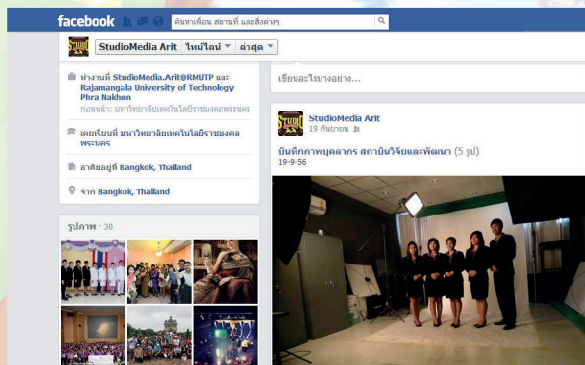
facebook

ค้นหาเพื่อน สถานที่ และสิ่งต่างๆ

StudioMedia Arit | ไทม์ไลน์ ▾ | ล่าสุด ▾

ทำงานที่ StudioMedia.Arit@RMUTP และ Rajamangala University of Technology Phra Nakhon
ก่อนหน้า: มหาวิทยาลัยเทคโนโลยีราชมงคลพระนคร

เคยเรียนที่ มหาวิทยาลัยเทคโนโลยีราชมงคลพระนคร

อาศัยอยู่ที่ Bangkok, Thailand

จาก Bangkok, Thailand

รูปภาพ · 30

เขียนอะไรบางอย่าง...

StudioMedia Arit
19 กันยายน

บันทึกภาพบุคลากร สถาบันวิจัยและพัฒนา (5 รูป)
19-9-56